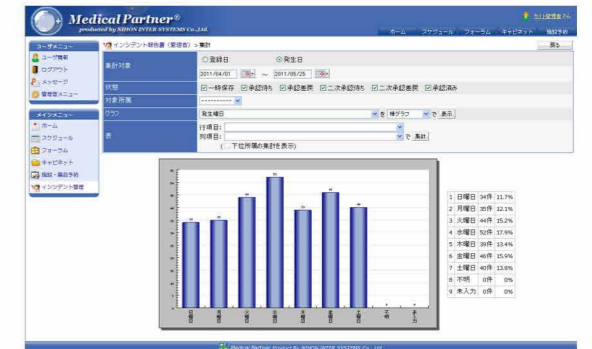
Medical Partner®
produced by NIHON INTER SYSTEMS Co.,Ltd.

ホーム　スケジュール　フォーラム　キャビネット　施設予約

ユーザーメニュー
ユーザ情報
ログアウト
メッセージ
管理者メニュー

メインメニュー
ホーム
スケジュール
フォーラム
キャビネット
施設・集会予約
インシデント管理

インシデント報告書（管理者）＞集計

戻る

集計対象　○登録日　◉発生日
2011/04/01 ～ 2011/05/26
状態　一時保存　承認待ち　承認差戻　二次承認待ち　二次承認差戻　承認済み
対象所属
グラフ　発生曜日　を　棒グラフ　で　表示
表　行項目：　列項目：　集計
（下位所属の集計を表示）

| 1 | 日曜日 | 34件 | 11.7% |
|---|---|---|---|
| 2 | 月曜日 | 35件 | 12.1% |
| 3 | 火曜日 | 44件 | 15.2% |
| 4 | 水曜日 | 52件 | 17.9% |
| 5 | 木曜日 | 39件 | 13.4% |
| 6 | 金曜日 | 46件 | 15.9% |
| 7 | 土曜日 | 40件 | 13.8% |
| 8 | 不明 | 0件 | 0% |
| 9 | 未入力 | 0件 | 0% |

Medical Partner Product By NIHON INTER SYSTEMS Co., Ltd.